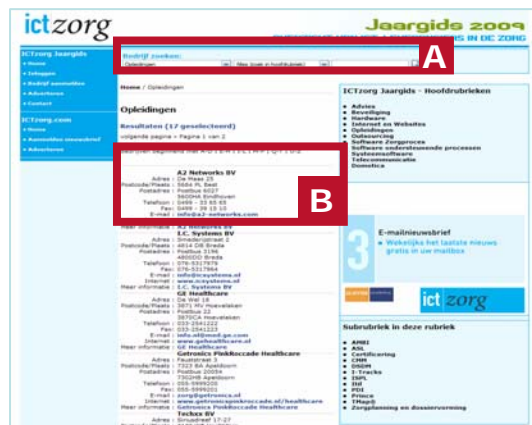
ictzorg

Jaargids 2009

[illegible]S IN DE ZORG

ICTzorg Jaargids
» Home
» Inloggen
» Bedrijf aanmelden
» Adverteren
» Contact

ICTzorg.com
» Home
» Aanmelden nieuwsbrief
» Adverteren

Bedrijf zoeken:
Opleidingen
Alles (zoek in hoofdrubriek)

A

Home / Opleidingen

Opleidingen

Resultaten (17 geselecteerd)

volgende pagina » Pagina 1 van 2

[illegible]

A2 Networks BV
Adres : De Maas 25
Postcode/Plaats : 5684 PL Best
Postadres : Postbus 6027
5600HA Eindhoven
Telefoon : 0499 - 33 65 65
Fax : 0499 - 39 15 10
E-mail : info@a2-networks.com

B

Meer informatie : A2 Networks BV
I.C. Systems BV
Adres : Smederijstraat 2
Postcode/Plaats : 4814 DB Breda
Postadres : Postbus 3196
4800DD Breda
Telefoon : 076-5317979
Fax : 076-5317964
E-mail : info@icsystems.nl
Internet : www.icsystems.nl
Meer informatie : I.C. Systems BV
GE Healthcare
Adres : De Wel 18
Postcode/Plaats : 3871 MV Hoevelaken
Postadres : Postbus 22
3870CA Hoevelaken
Telefoon : 033-2541222
Fax : 033-2541223
E-mail : info.nl@med.ge.com
Internet : www.gehealthcare.nl
Meer informatie : GE Healthcare
Getronics PinkRoccade Healthcare
Adres : Fauststraat 3
Postcode/Plaats : 7323 BA Apeldoorn
Postadres : Postbus 20054
7302HB Apeldoorn
Telefoon : 055-5999200
Fax : 055-5999201
E-mail : zorg@getronics.nl
Internet : www.getronicspinkroccade.nl/healthcare
Meer informatie : Getronics PinkRoccade Healthcare
Techxs BV
Adres : Sirrusdreef 17-27

ICTzorg Jaargids - Hoofdrubrieken
Advies
Beveiliging
Hardware
Internet en Websites
Opleidingen
Outsourcing
Software Zorgproces
Software ondersteunende processen
Systeemsoftware
Telecommunicatie
Domotica

E-mailnieuwsbrief
» Wekelijks het laatste nieuws gratis in uw mailbox

ict zorg

Subrubriek in deze rubriek
AMBI
ASL
Certificering
CRM
DSDM
I-Tracks
ISPL
ITIL
PDI
Prince
TMap®
Zorgplanning en dossiervorming